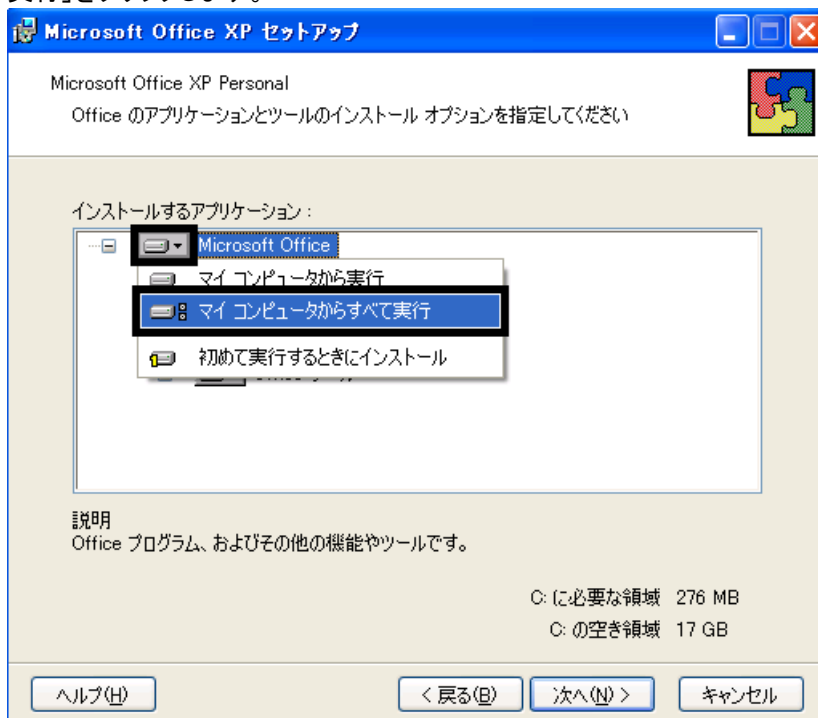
Microsoft Office XP セットアップ

Microsoft Office XP Personal
Office のアプリケーションとツールのインストール オプションを指定してください

インストールするアプリケーション：
Microsoft Office
マイ コンピュータから実行
マイ コンピュータからすべて実行
初めて実行するときにインストール

説明
Office プログラム、およびその他の機能やツールです。

C: に必要な領域 276 MB
C: の空き領域 17 GB

ヘルプ(H)
< 戻る(B)
次へ(N) >
キャンセル